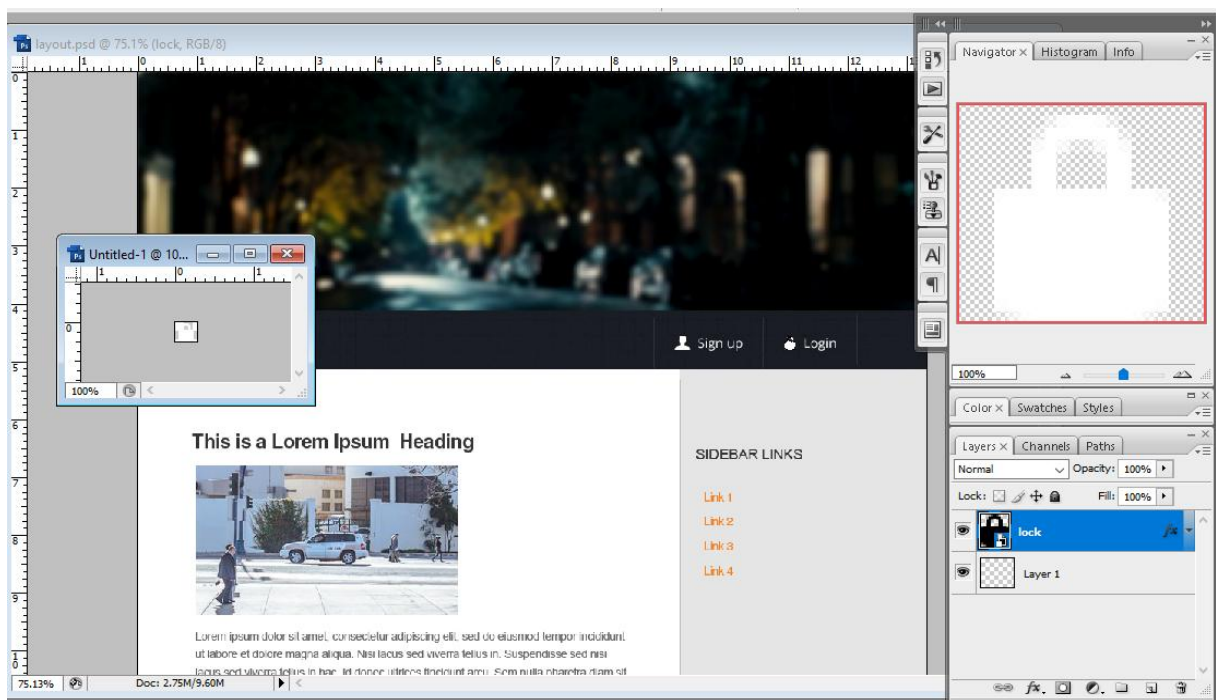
layout.psd @ 75.1% (lock, RGB/8)

Untitled-1 @ 10...

100%

Sign up

Login

This is a Lorem Ipsum Heading

SIDEBAR LINKS

Link 1
Link 2
Link 3
Link 4

Lorem ipsum dolor sit amet, consectetur adipiscing elit, sed do eiusmod tempor incididunt ut labore et dolore magna aliqua. Nisi lacus sed viverra tellus in. Suspendisse sed nisi lacus sed viverra tellus in hac. Id donec ultrices tincidunt arcu. Sem nulla pharetra diam sit

75.13%

Doc: 2.75M/9.60M

Navigator × Histogram Info

100%

Color × Swatches Styles

Layers × Channels Paths

Normal

Opacity: 100%

Lock:

Fill: 100%

lock

Layer 1